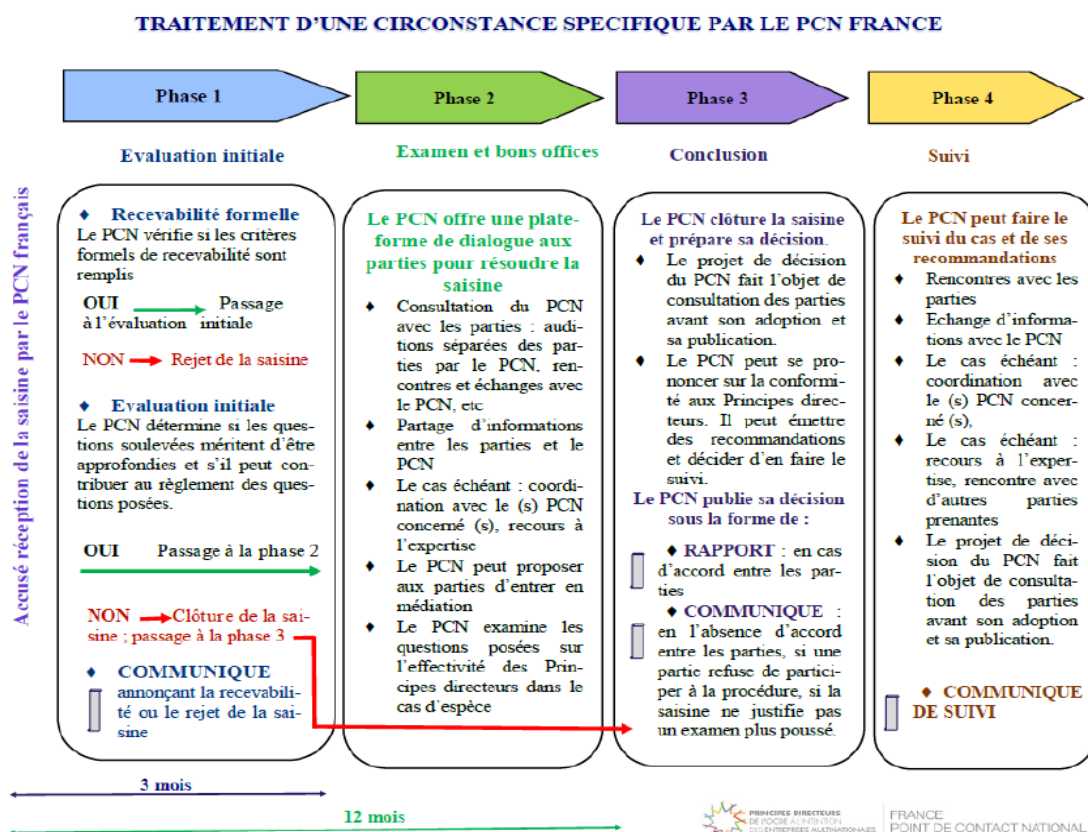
TRAITEMENT D'UNE CIRCONSTANCE SPECIFIQUE PAR LE PCN FRANCE

Phase 1

Evaluation initiale

Phase 2

Examen et bons offices

Phase 3

Conclusion

Phase 4

Suivi

Accusé réception de la saisine par le PCN français

♦ Recevabilité formelle
Le PCN vérifie si les critères formels de recevabilité sont remplis

OUI → Passage à l'évaluation initiale

NON → Rejet de la saisine

♦ Evaluation initiale
Le PCN détermine si les questions soulevées méritent d'être approfondies et s'il peut contribuer au règlement des questions posées.

OUI Passage à la phase 2

NON → Clôture de la saisine ; passage à la phase 3

♦ COMMUNIQUE
annonçant la recevabilité ou le rejet de la saisine

Le PCN offre une plateforme de dialogue aux parties pour résoudre la saisine

♦ Consultation du PCN avec les parties : auditions séparées des parties par le PCN, rencontres et échanges avec le PCN, etc

♦ Partage d'informations entre les parties et le PCN

♦ Le cas échéant : coordination avec le (s) PCN concerné (s), recours à l'expertise

♦ Le PCN peut proposer aux parties d'entrer en médiation

♦ Le PCN examine les questions posées sur l'effectivité des Principes directeurs dans le cas d'espèce

Le PCN clôture la saisine et prépare sa décision.

♦ Le projet de décision du PCN fait l'objet de consultation des parties avant son adoption et sa publication.

♦ Le PCN peut se prononcer sur la conformité aux Principes directeurs. Il peut émettre des recommandations et décider d'en faire le suivi.

Le PCN publie sa décision sous la forme de :

♦ RAPPORT : en cas d'accord entre les parties

♦ COMMUNIQUE : en l'absence d'accord entre les parties, si une partie refuse de participer à la procédure, si la saisine ne justifie pas un examen plus poussé.

Le PCN peut faire le suivi du cas et de ses recommandations

♦ Rencontres avec les parties

♦ Echange d'informations avec le PCN

♦ Le cas échéant : coordination avec le (s) PCN concerné (s),

♦ Le cas échéant : recours à l'expertise, rencontre avec d'autres parties prenantes

♦ Le projet de décision du PCN fait l'objet de consultation des parties avant son adoption et sa publication.

♦ COMMUNIQUE DE SUIVI

3 mois

12 mois

PRINCIPES DIRECTEURS DE L'OCDE A L'INTENTION DES ENTREPRISES MULTINATIONALES

FRANCE
POINT DE CONTACT NATIONAL